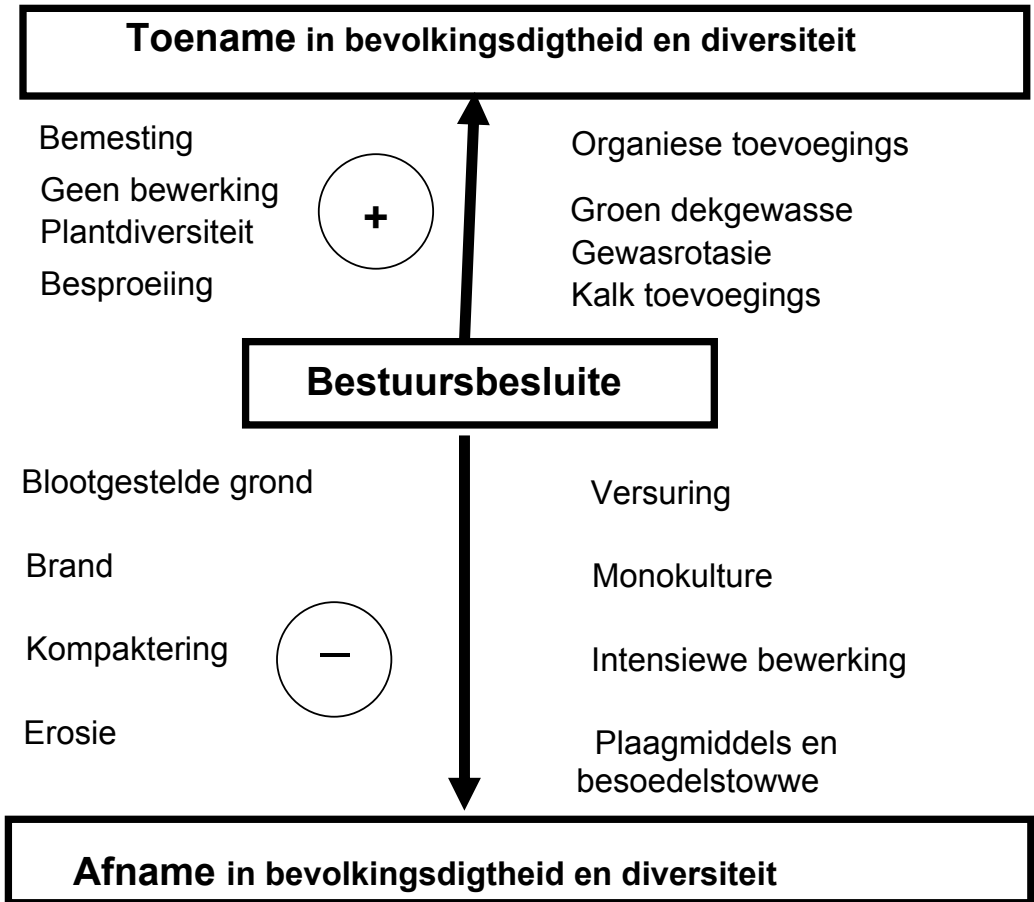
Toename in bevolkingsdigtheid en diversiteit

Bemesting
Geen bewerking
Plantdiversiteit
Besproeiing

+

Organiese toevoegings
Groen dekgewasse
Gewasrotasie
Kalk toevoegings

Bestuursbesluite

Blootgestelde grond
Brand
Kompaktering
Erosie

—

Versuring
Monokulture
Intensiewe bewerking
Plaagmiddels en besoedelstowwe

Afname in bevolkingsdigtheid en diversiteit